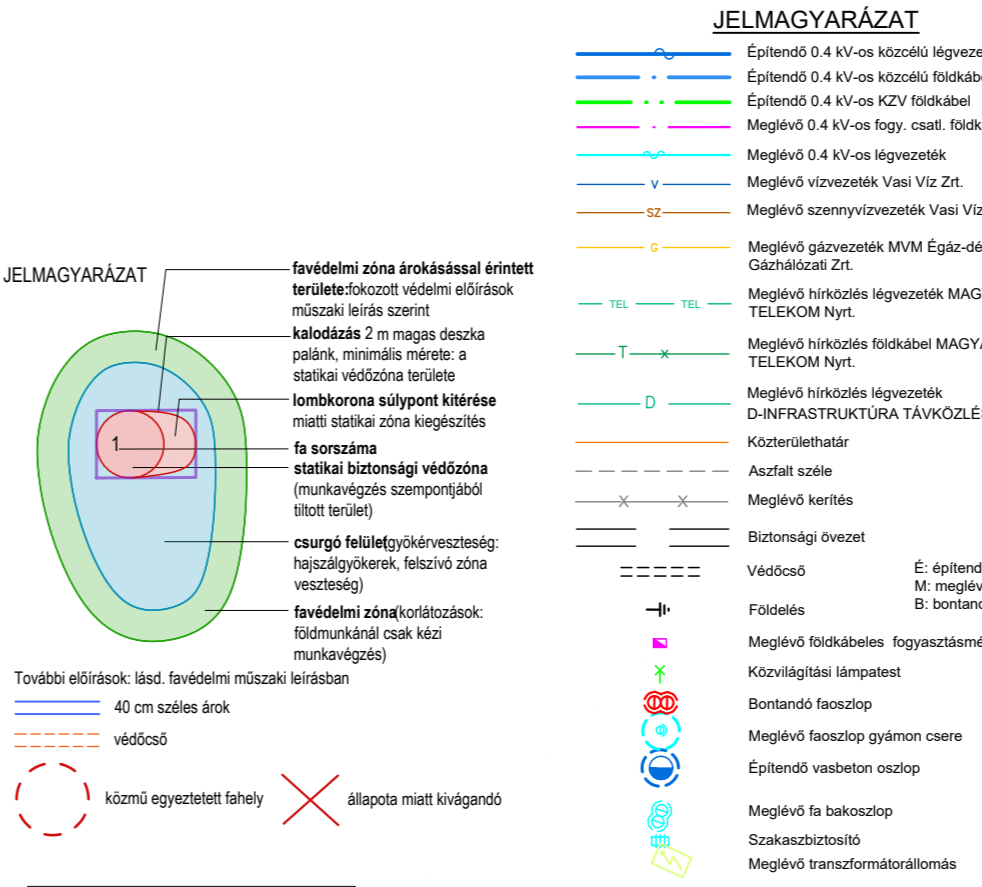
JELMAGYARÁZAT

favédelmi zóna árokásással érintett területe:fokozott védelmi előírások műszaki leírás szerint

kalodázás 2 m magas deszka palánk, minimális mérete: a statikai védőzóna területe

lombkorona súlypont kitérése miatti statikai zóna kiegészítés

1

fa sorszáma

statikai biztonsági védőzóna (munkavégzés szempontjából tiltott terület)

csurgó felület(gyökérveszteség: hajszálgyökerek, felszívó zóna veszteség)

favédelmi zóna(korlátozások: földmunkánál csak kézi munkavégzés)

További előírások: lásd. favédelmi műszaki leírásban

40 cm széles árok

védőcső

közmű egyeztetett fahely

állapota miatt kivágandó

JELMAGYARÁZAT

Építendő 0.4 kV-os közcélú légveze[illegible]

Építendő 0.4 kV-os közcélú földkábe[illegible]

Építendő 0.4 kV-os KZV földkábel

Meglévő 0.4 kV-os fogy. csatl. földk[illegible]

Meglévő 0.4 kV-os légvezeték

V

Meglévő vízvezeték Vasi Víz Zrt.

SZ

Meglévő szennyvízvezeték Vasi Víz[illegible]

G

Meglévő gázvezeték MVM Égáz-Dé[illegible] Gázhálózati Zrt.

TEL TEL

Meglévő hírközlés légvezeték MAG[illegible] TELEKOM Nyrt.

T

Meglévő hírközlés földkábel MAGY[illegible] TELEKOM Nyrt.

D

Meglévő hírközlés légvezeték D-INFRASTRUKTÚRA TÁVKÖZLÉ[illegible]

Közterülethatár

Aszfalt széle

Meglévő kerítés

Biztonsági övezet

Védőcső

É: építend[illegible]
M: meglév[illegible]
B: bontand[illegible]

Földelés

Meglévő földkábeles fogyasztásmé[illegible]

Közvilágítási lámpatest

Bontandó faoszlop

Meglévő faoszlop gyámon csere

Építendő vasbeton oszlop

Meglévő fa bakoszlop

Szakaszbiztosító

Meglévő transzformátorállomás